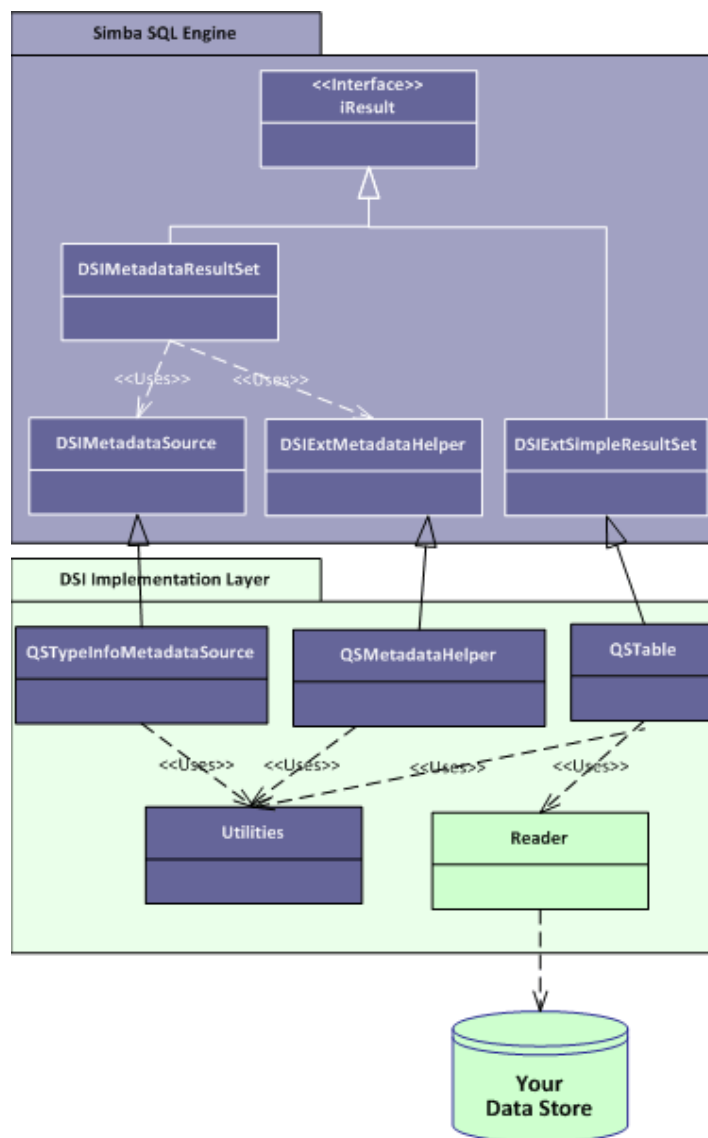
Simba SQL Engine

<<Interface>>
iResult

DSIMetadataResultSet

<<Uses>>

<<Uses>>

DSIMetadataSource

DSIExtMetadataHelper

DSIExtSimpleResultSet

DSI Implementation Layer

QSTypeInfoMetadataSource

QSMetadataHelper

QSTable

<<Uses>>

<<Uses>>

<<Uses>>

<<Uses>>

Utilities

Reader

Your Data Store